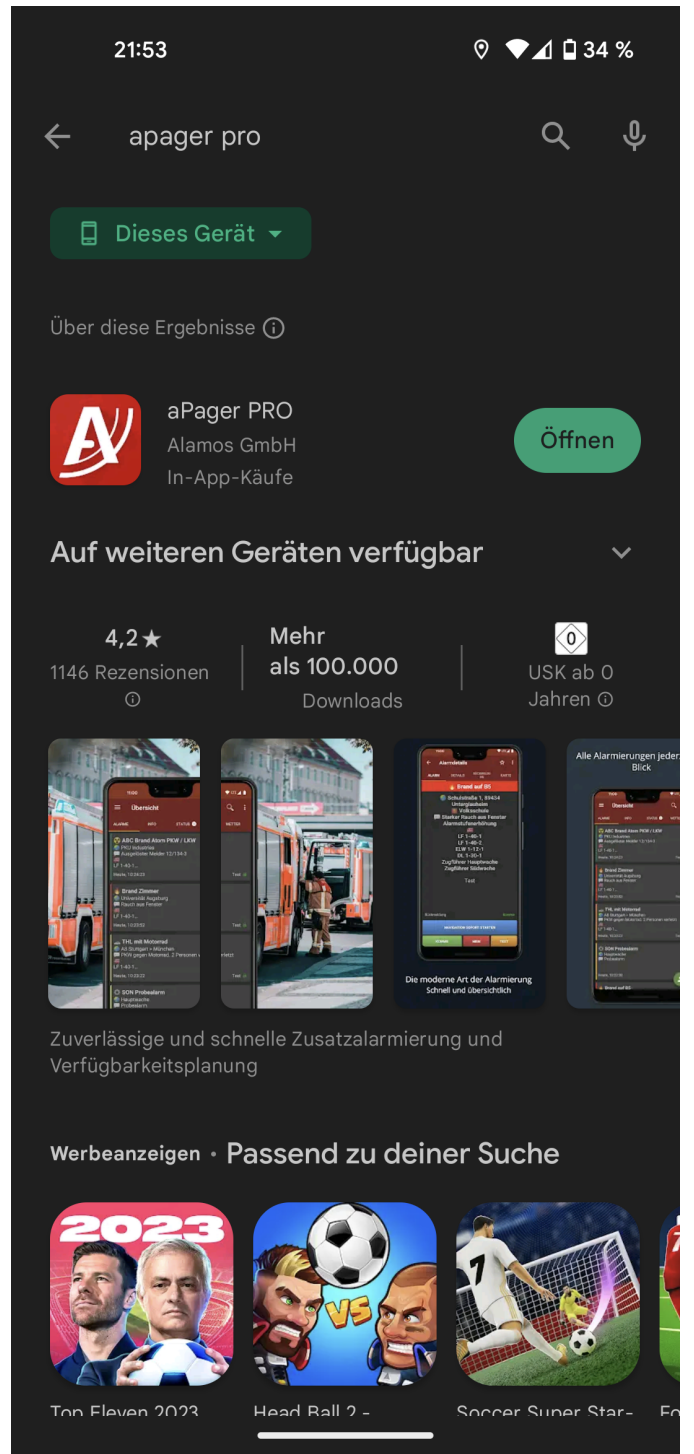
21:53 34 %

apager pro

Dieses Gerät

Über diese Ergebnisse

aPager PRO
Alamos GmbH
In-App-Käufe

Öffnen

Auf weiteren Geräten verfügbar

4,2★
1146 Rezensionen

Mehr als 100.000
Downloads

0
USK ab 0 Jahren

Übersicht

Alarmdetails

Die moderne Art der Alarmierung
Schnell und übersichtlich

Alle Alarmierungen jeder Blick

Zuverlässige und schnelle Zusatzalarmierung und Verfügbarkeitsplanung

Werbeanzeigen • Passend zu deiner Suche

2023

Top Eleven 2023

Head Ball 2 -

Soccer Super Star-

Fo